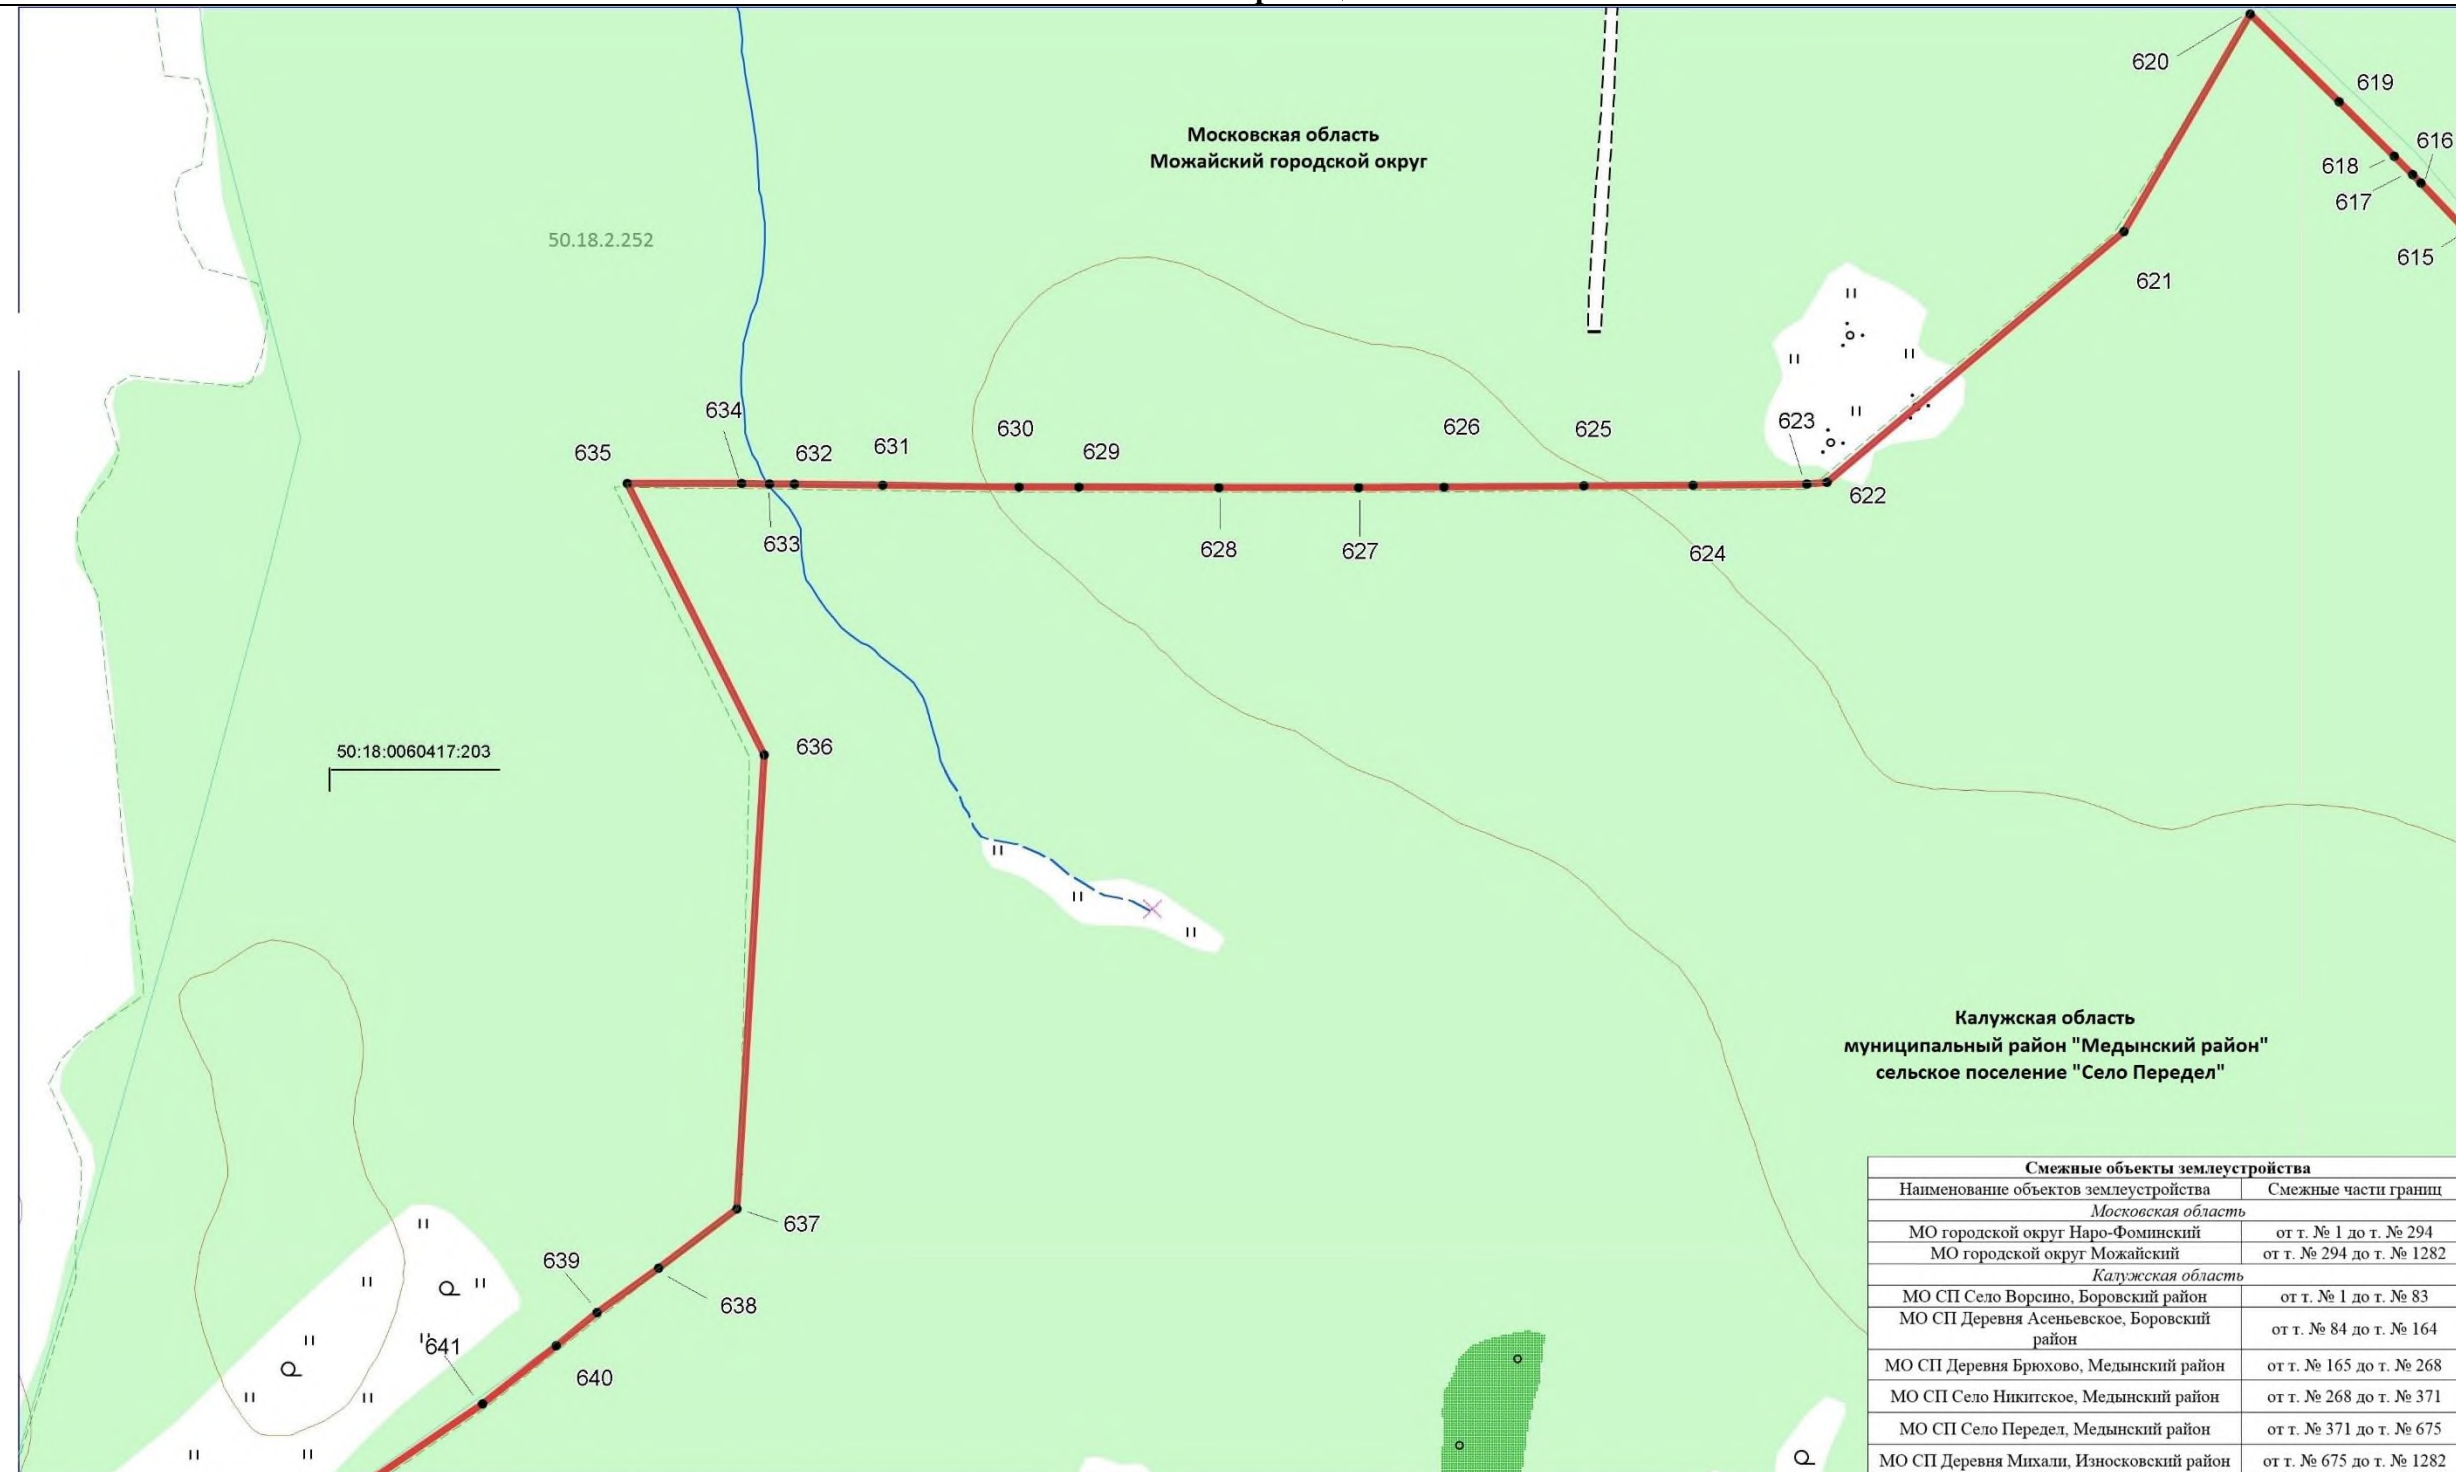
Московская область
Можайский городской округ

50.18.2.252

620
619
616
618
617
615
621

634
635
632
631
630
629
626
625
623
622
633
628
627
624

50:18:0060417:203

636

Калужская область
муниципальный район "Медынский район"
сельское поселение "Село Передел"

637
639
638
641
640

| Смежные объекты землеустройства | |
|---|---|
| Наименование объектов землеустройства | Смежные части границ |
| *Московская область* | |
| МО городской округ Наро-Фоминский | от т. № 1 до т. № 294 |
| МО городской округ Можайский | от т. № 294 до т. № 1282 |
| *Калужская область* | |
| МО СП Село Ворсино, Боровский район | от т. № 1 до т. № 83 |
| МО СП Деревня Асеньевское, Боровский район | от т. № 84 до т. № 164 |
| МО СП Деревня Брюхово, Медынский район | от т. № 165 до т. № 268 |
| МО СП Село Никитское, Медынский район | от т. № 268 до т. № 371 |
| МО СП Село Передел, Медынский район | от т. № 371 до т. № 675 |
| МО СП Деревня Михали, Износковский район | от т. № 675 до т. № 1282 |